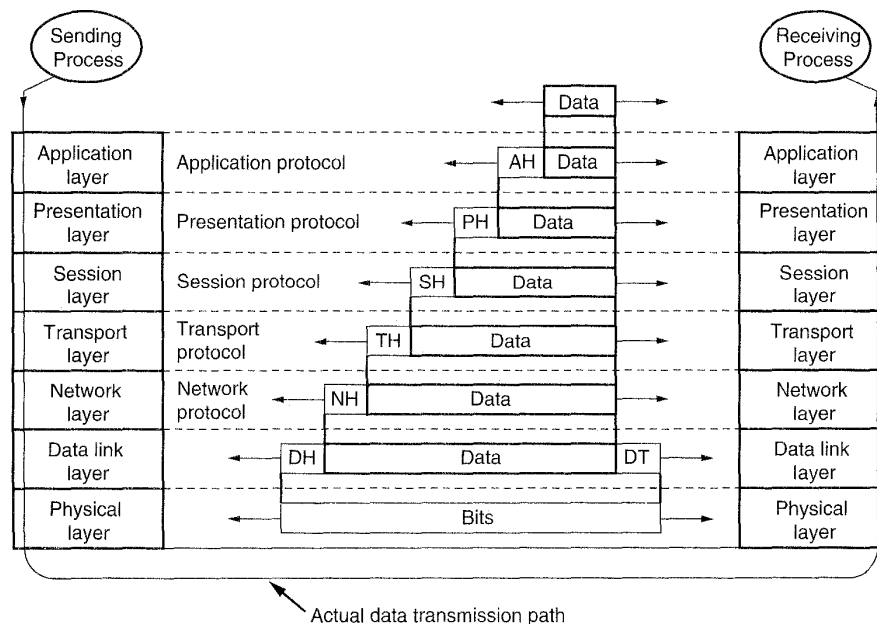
Sending Process

Receiving Process

Data

Application layer

Application protocol

AH

Data

Application layer

Presentation layer

Presentation protocol

PH

Data

Presentation layer

Session layer

Session protocol

SH

Data

Session layer

Transport layer

Transport protocol

TH

Data

Transport layer

Network layer

Network protocol

NH

Data

Network layer

Data link layer

DH

Data

DT

Data link layer

Physical layer

Bits

Physical layer

Actual data transmission path